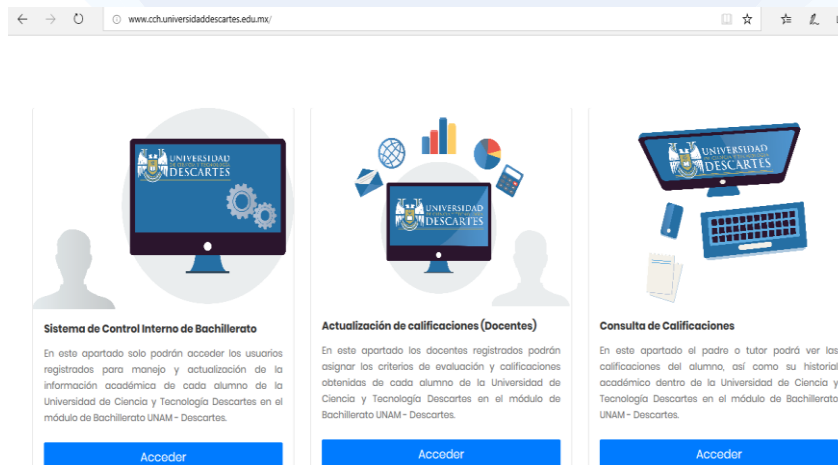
www.cch.universidaddescartes.edu.mx/

UNIVERSIDAD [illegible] DESCARTES

UNIVERSIDAD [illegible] DESCARTES

UNIVERSIDAD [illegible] DESCARTES

Sistema de Control Interno de Bachillerato

En este apartado solo podrán acceder los usuarios registrados para manejo y actualización de la información académica de cada alumno de la Universidad de Ciencia y Tecnología Descartes en el módulo de Bachillerato UNAM - Descartes.

Acceder

Actualización de calificaciones (Docentes)

En este apartado los docentes registrados podrán asignar los criterios de evaluación y calificaciones obtenidas de cada alumno de la Universidad de Ciencia y Tecnología Descartes en el módulo de Bachillerato UNAM - Descartes.

Acceder

Consulta de Calificaciones

En este apartado el padre o tutor podrá ver las calificaciones del alumno, así como su historial académico dentro de la Universidad de Ciencia y Tecnología Descartes en el módulo de Bachillerato UNAM - Descartes.

Acceder